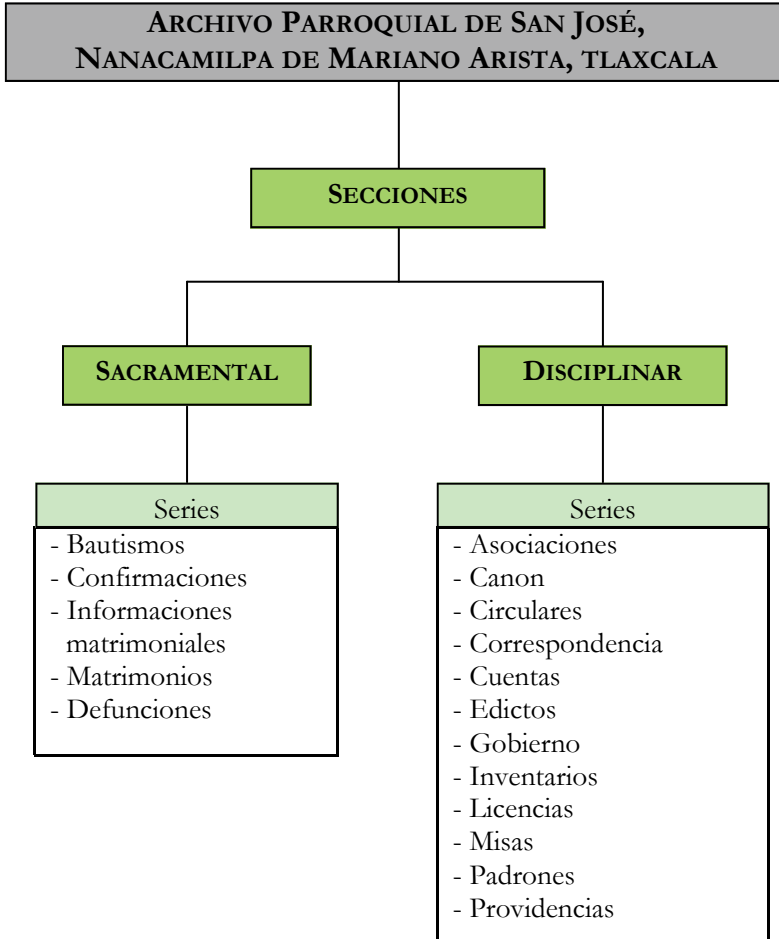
ARCHIVO PARROQUIAL DE SAN JOSÉ, NANACAMILPA DE MARIANO ARISTA, TLAXCALA

SECCIONES

SACRAMENTAL

Series
- Bautismos
- Confirmaciones
- Informaciones matrimoniales
- Matrimonios
- Defunciones

DISCIPLINAR

Series
- Asociaciones
- Canon
- Circulares
- Correspondencia
- Cuentas
- Edictos
- Gobierno
- Inventarios
- Licencias
- Misas
- Padrones
- Providencias